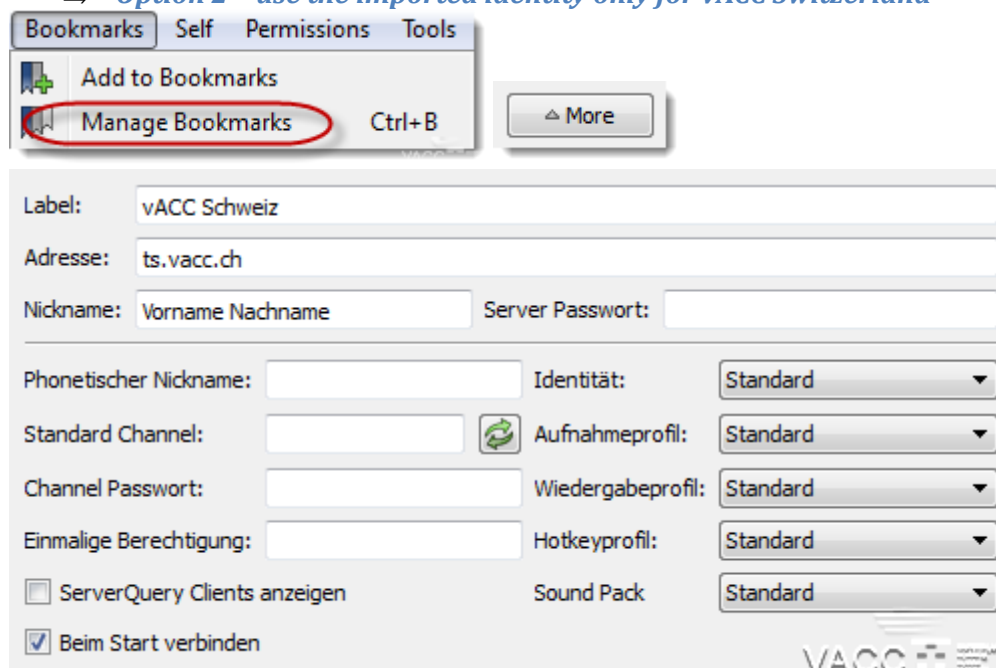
⇒ Option 2 – use the imported identity only for vACC Switzerland

Bookmarks Self Permissions Tools

Add to Bookmarks

Manage Bookmarks Ctrl+B

△ More

Label: vACC Schweiz

Adresse: ts.vacc.ch

Nickname: Vorname Nachname Server Passwort:

Phonetischer Nickname:

Identität: Standard

Standard Channel:

Aufnahmeprofil: Standard

Channel Passwort:

Wiedergabeprofil: Standard

Einmalige Berechtigung:

Hotkeyprofil: Standard

ServerQuery Clients anzeigen

Sound Pack Standard

Beim Start verbinden

VACC